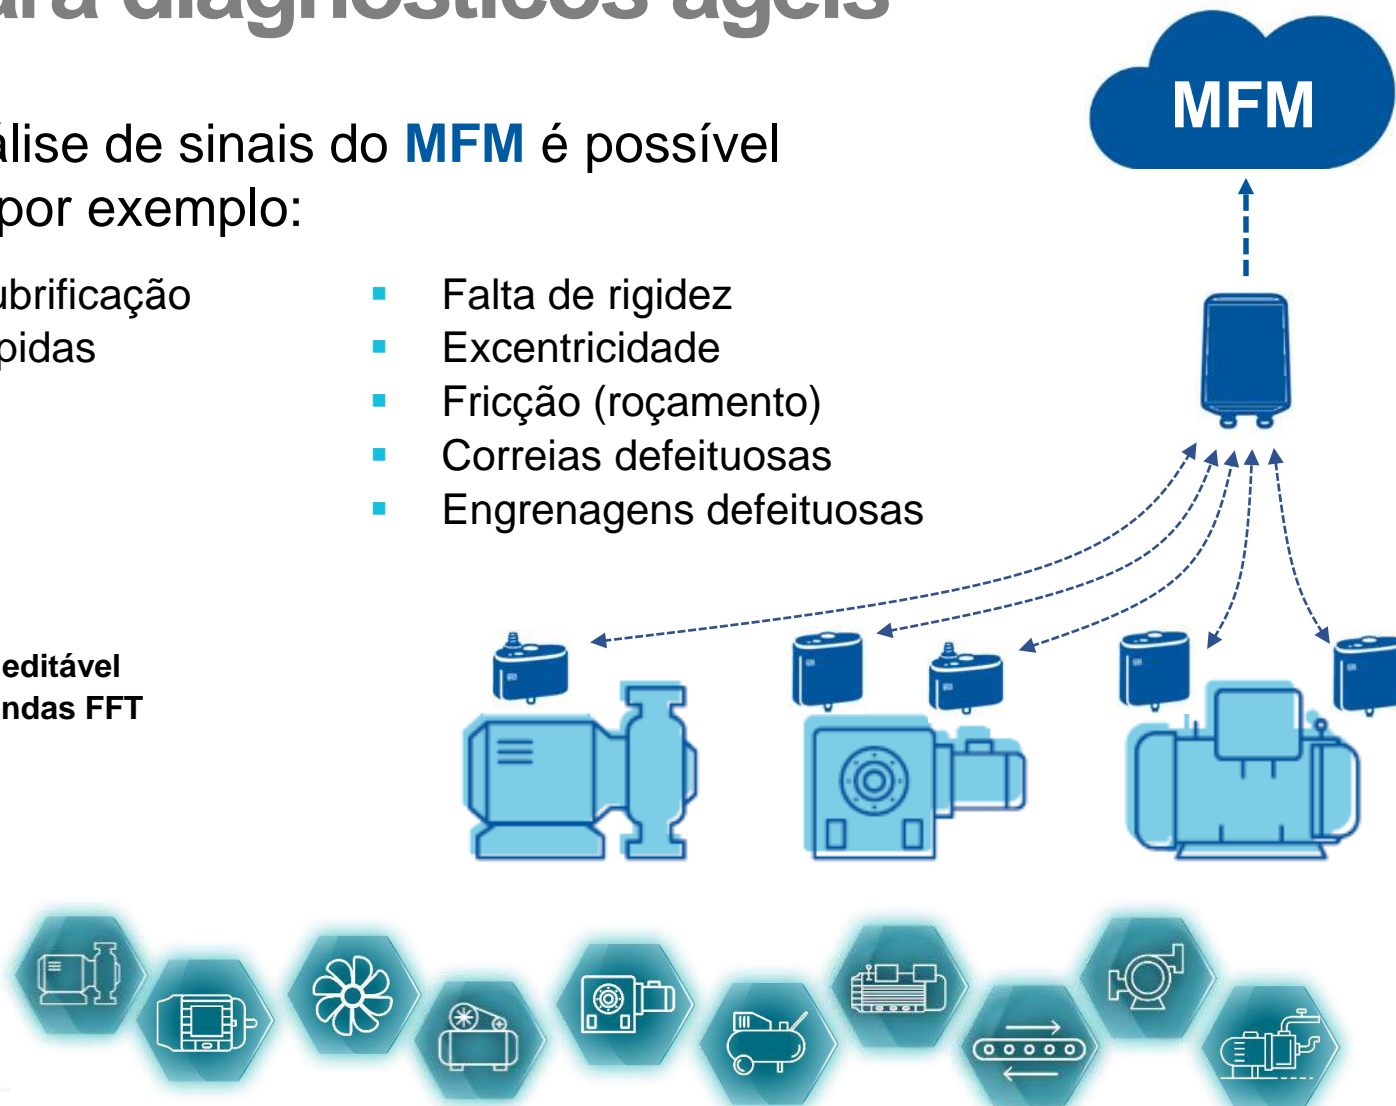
ara diagnósticos ágeis

álise de sinais do MFM é possível por exemplo:

ubrificação
pidas

- Falta de rigidez
- Excentricidade
- Fricção (roçamento)
- Correias defeituosas
- Engrenagens defeituosas

editável
ndas FFT

MFM